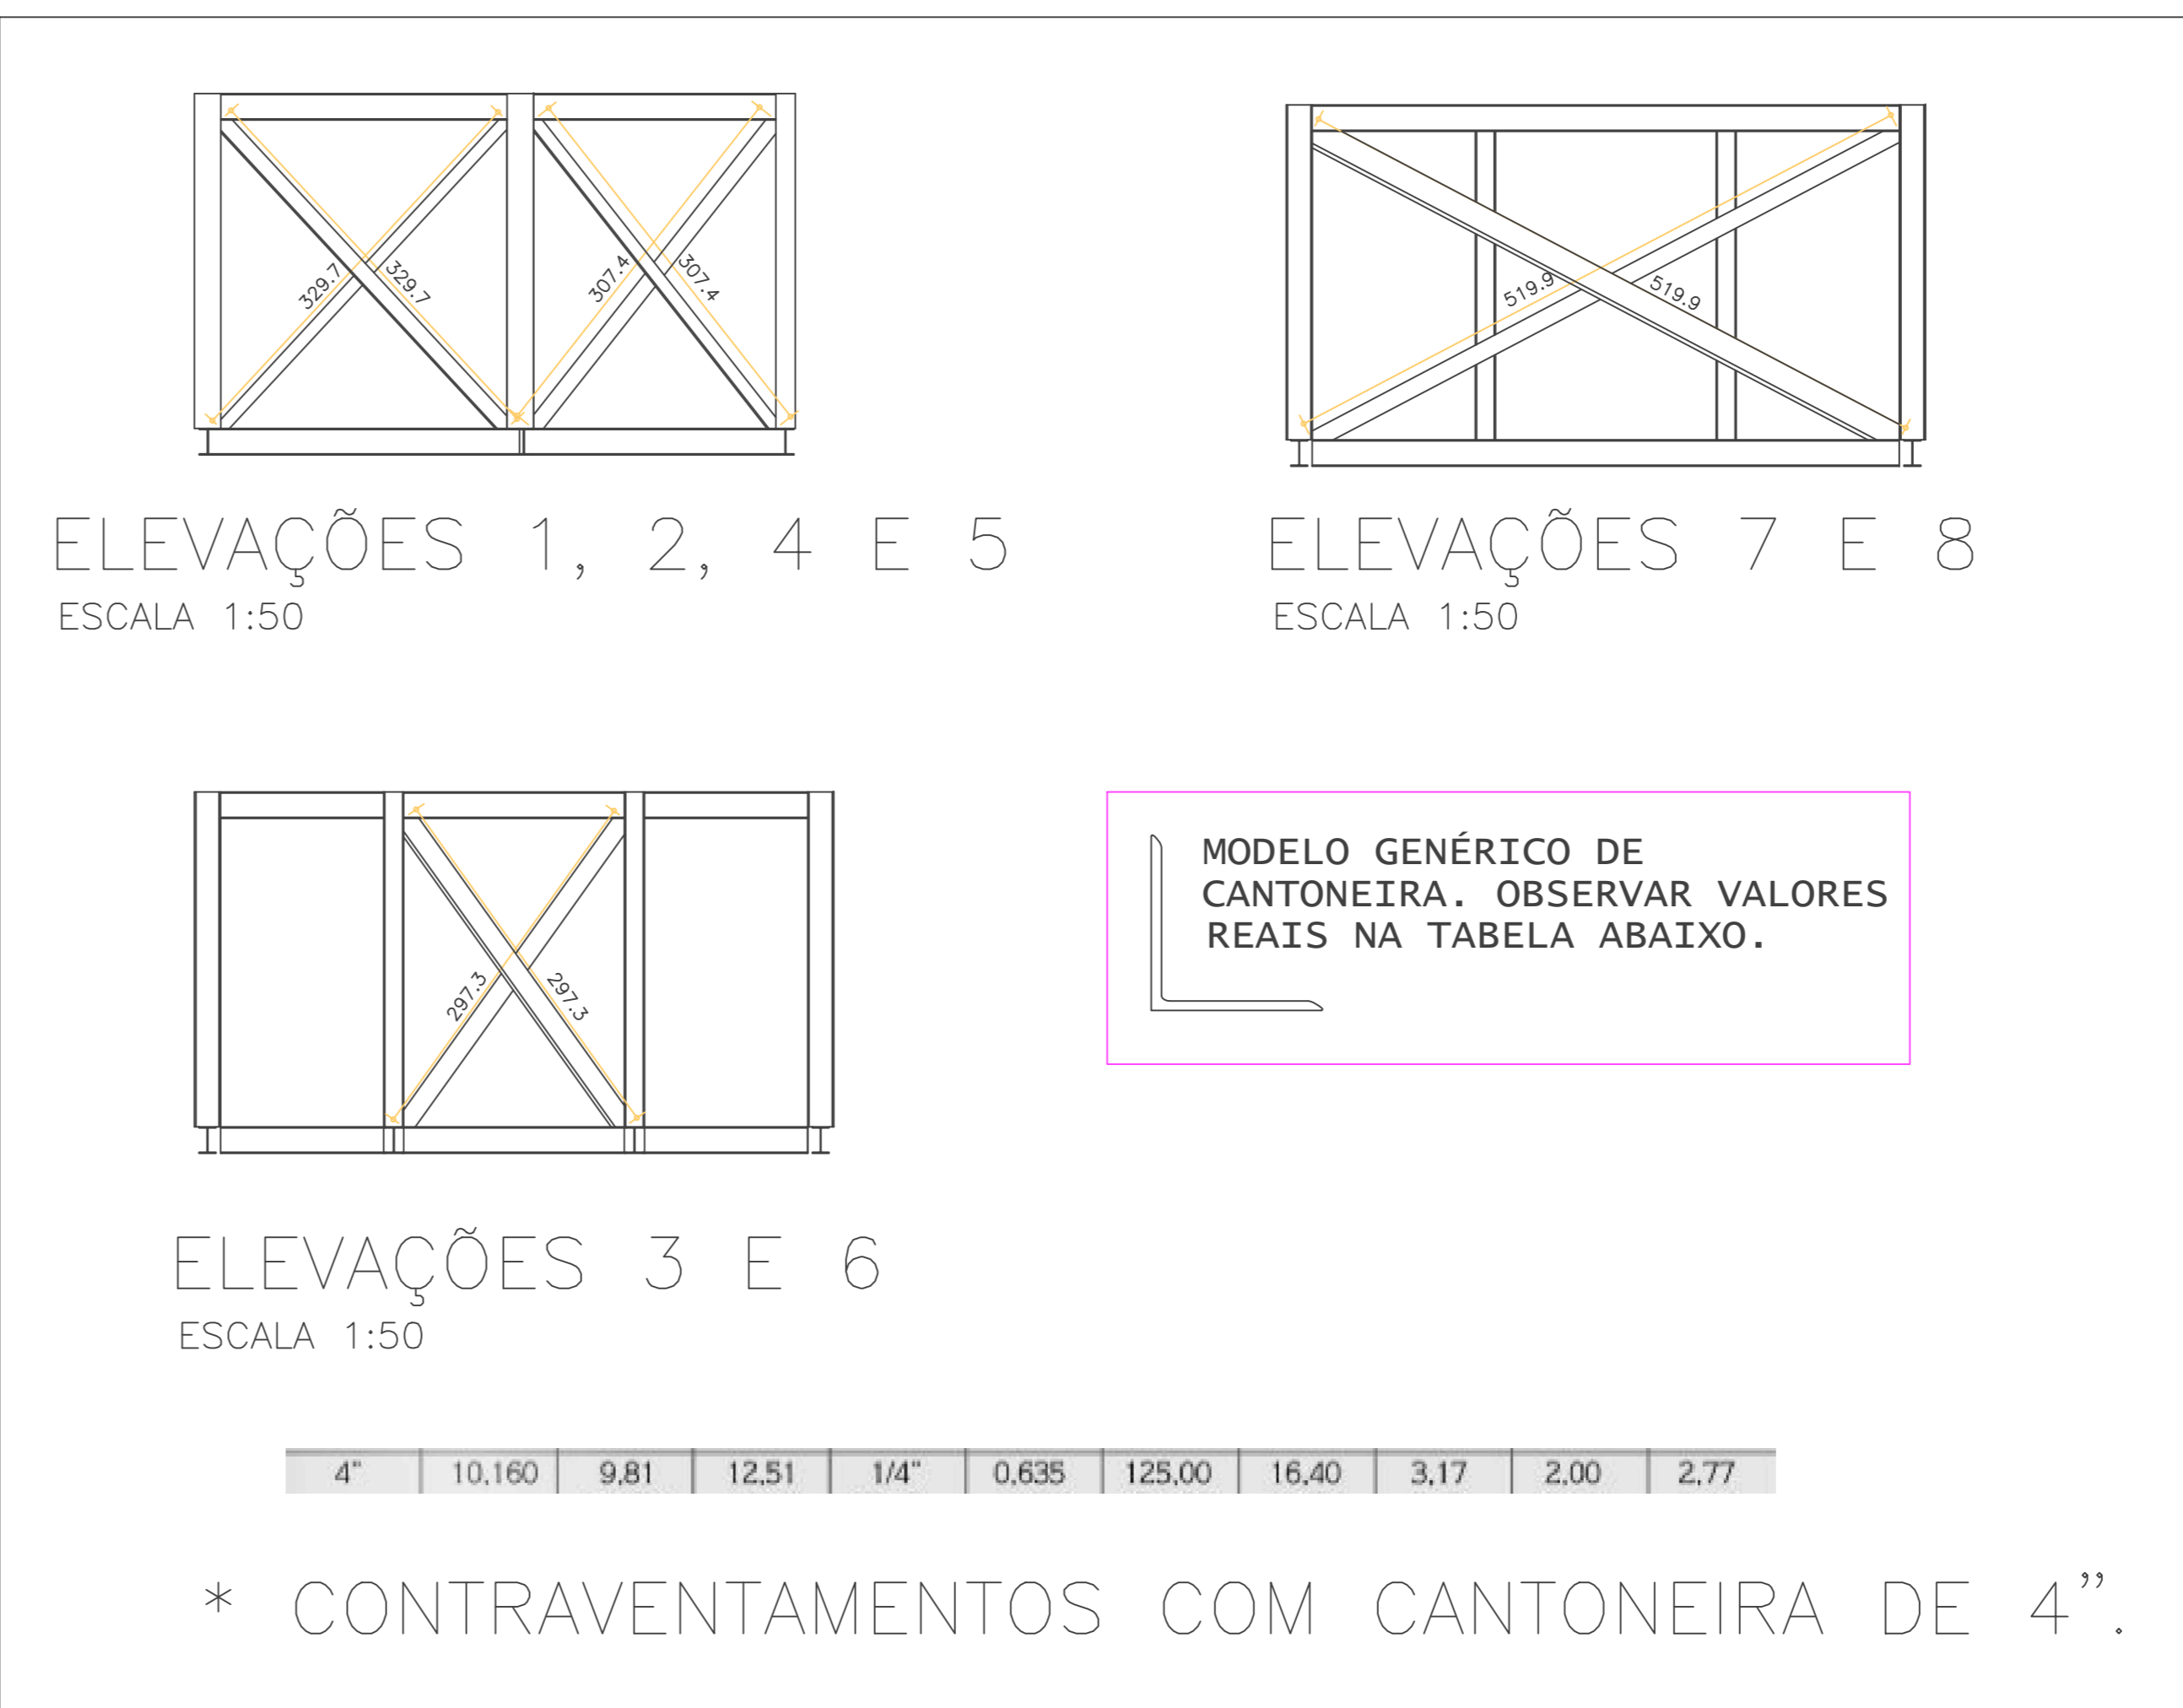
329.7
329.7
307.4
307.4

ELEVAÇÕES 1, 2, 4 E 5
ESCALA 1:50

519.9
519.9

ELEVAÇÕES 7 E 8
ESCALA 1:50

297.3
297.3

ELEVAÇÕES 3 E 6
ESCALA 1:50

MODELO GENÉRICO DE CANTONEIRA. OBSERVAR VALORES REAIS NA TABELA ABAIXO.

| 4" | 10,160 | 9,81 | 12,51 | 1/4" | 0,635 | 125,00 | 16,40 | 3,17 | 2,00 | 2,77 |
|---|---|---|---|---|---|---|---|---|---|---|

* CONTRAVENTAMENTOS COM CANTONEIRA DE 4”.